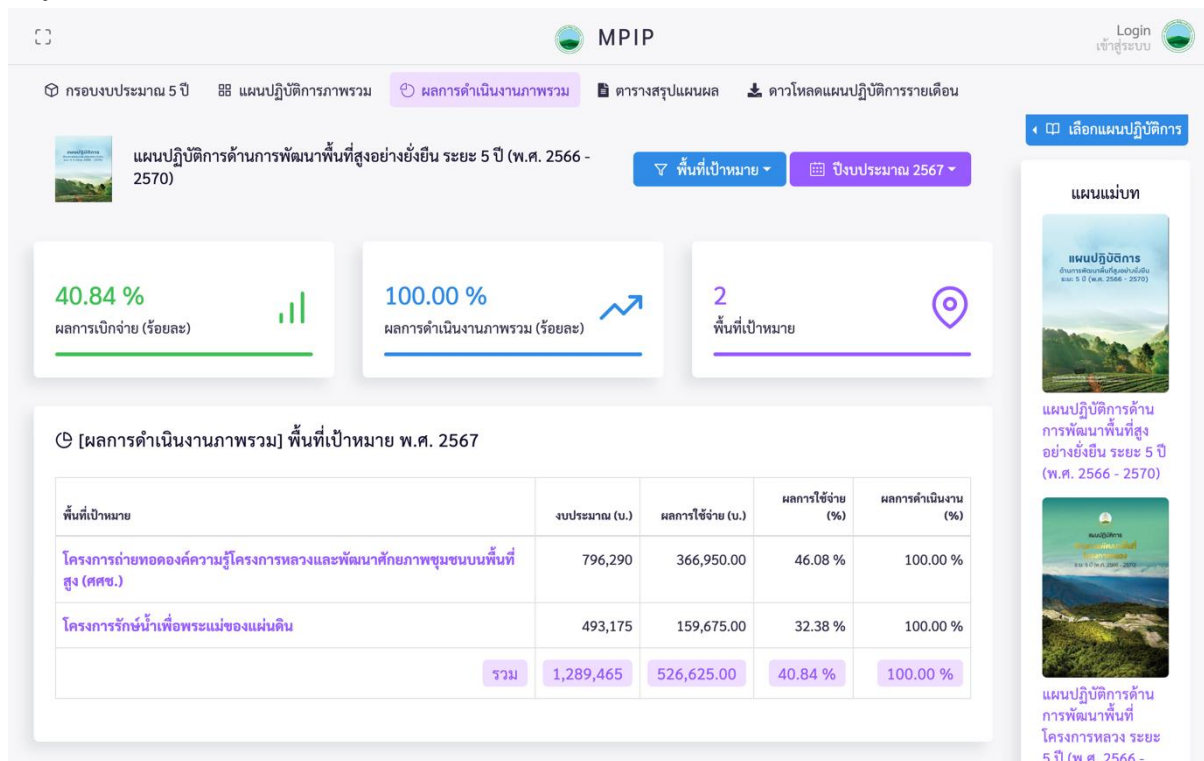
MPIP

Login
เข้าสู่ระบบ

กรอบงบประมาณ 5 ปี   แผนปฏิบัติการภาพรวม   ผลการดำเนินงานภาพรวม   ตารางสรุปแผนผล   ดาวโหลดแผนปฏิบัติการรายเดือน

เลือกแผนปฏิบัติการ

แผนปฏิบัติการด้านการพัฒนาพื้นที่สูงอย่างยั่งยืน ระยะ 5 ปี (พ.ศ. 2566 - 2570)

พื้นที่เป้าหมาย   ปีงบประมาณ 2567

40.84 %
ผลการเบิกจ่าย (ร้อยละ)

100.00 %
ผลการดำเนินงานภาพรวม (ร้อยละ)

2
พื้นที่เป้าหมาย

[ผลการดำเนินงานภาพรวม] พื้นที่เป้าหมาย พ.ศ. 2567

| พื้นที่เป้าหมาย | งบประมาณ (บ.) | ผลการใช้จ่าย (บ.) | ผลการใช้จ่าย (%) | ผลการดำเนินงาน (%) |
|---|---|---|---|---|
| โครงการถ่ายทอดองค์ความรู้โครงการหลวงและพัฒนาศักยภาพชุมชนบนพื้นที่สูง (ศศช.) | 796,290 | 366,950.00 | 46.08 % | 100.00 % |
| โครงการรักษ์น้ำเพื่อพระแม่ของแผ่นดิน | 493,175 | 159,675.00 | 32.38 % | 100.00 % |
| รวม | 1,289,465 | 526,625.00 | 40.84 % | 100.00 % |

แผนแม่บท

แผนปฏิบัติการ
ด้านการพัฒนาพื้นที่สูงอย่างยั่งยืน
ระยะ 5 ปี (พ.ศ. 2566 - 2570)

แผนปฏิบัติการด้านการพัฒนาพื้นที่สูงอย่างยั่งยืน ระยะ 5 ปี (พ.ศ. 2566 - 2570)

แผนปฏิบัติการด้านการพัฒนาพื้นที่โครงการหลวง ระยะ 5 ปี (พ.ศ. 2566 - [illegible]